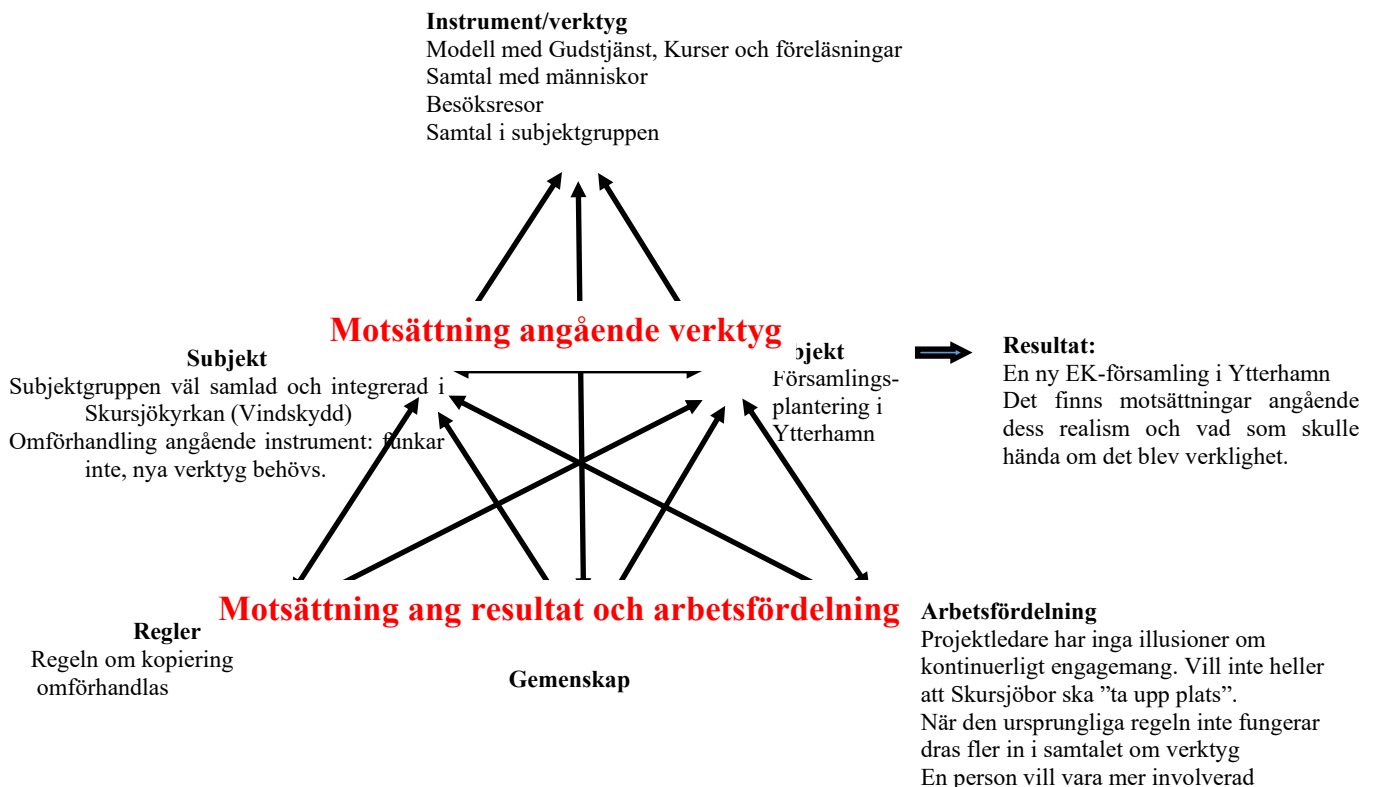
**Instrument/verktyg**
Modell med Gudstjänst, Kurser och föreläsningar
Samtal med människor
Besöksresor
Samtal i subjektgruppen

Motsättning angående verktyg

**Subjekt**
Subjektgruppen väl samlad och integrerad i Skursjökyrkan (Vindskydd)
Omförhandling angående instrument: funkar inte, nya verktyg behövs.

**bjekt**
Församlingsplantering i Ytterhamn

**Resultat:**
En ny EK-församling i Ytterhamn
Det finns motsättningar angående dess realism och vad som skulle hända om det blev verklighet.

Motsättning ang resultat och arbetsfördelning

**Regler**
Regeln om kopiering omförhandlas

**Gemenskap**

**Arbetsfördelning**
Projektledare har inga illusioner om kontinuerligt engagemang. Vill inte heller att Skursjöbor ska ”ta upp plats”.
När den ursprungliga regeln inte fungerar dras fler in i samtalet om verktyg
En person vill vara mer involverad